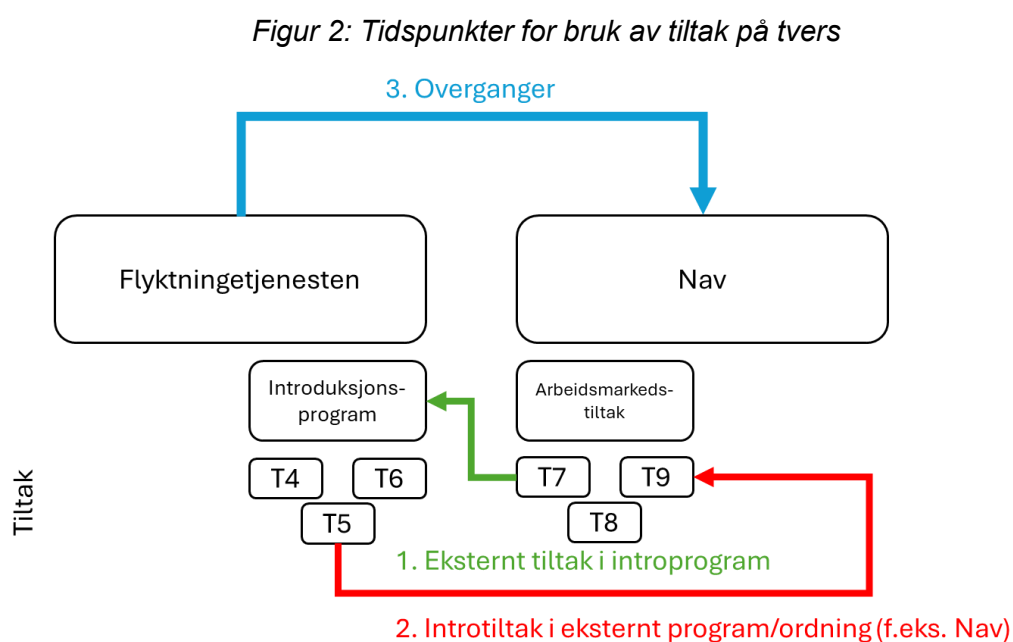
Figur 2: Tidspunkter for bruk av tiltak på tvers

3. Overganger

Flyktningetjenesten

Nav

Introduksjonsprogram

Arbeidsmarkedstiltak

Tiltak

T4

T6

T5

T7

T9

T8

1. Eksternt tiltak i introprogram

2. Introtiltak i eksternt program/ordning (f.eks. Nav)